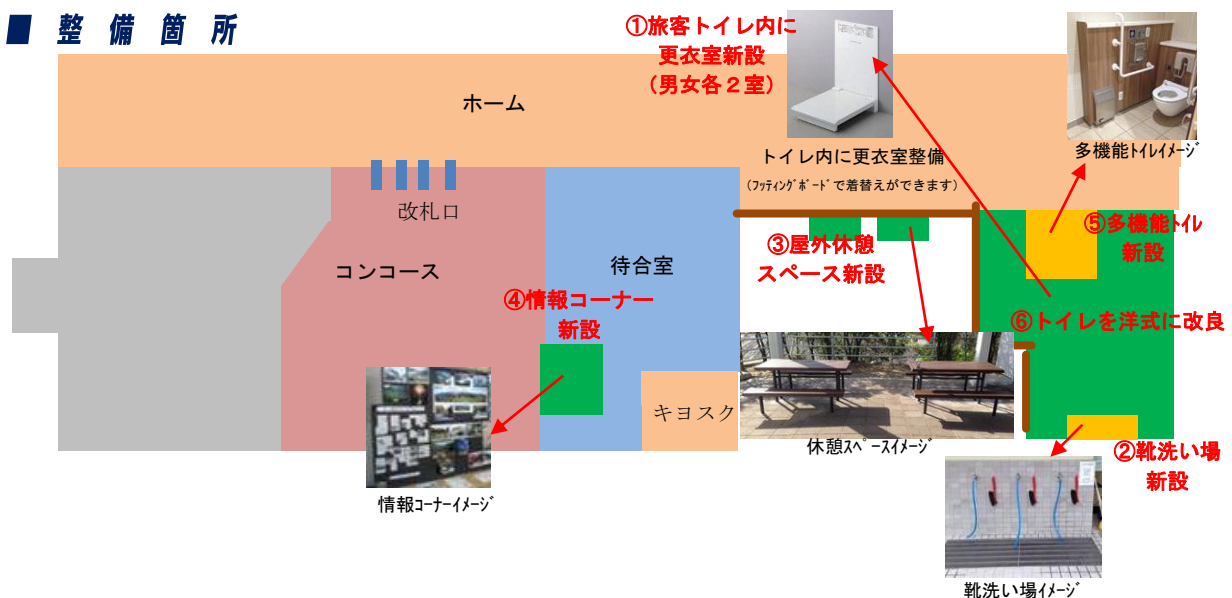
■ 整 備 箇 所

①旅客トイレ内に更衣室新設（男女各２室）

ホーム

トイレ内に更衣室整備
（ﾌｯﾃｨﾝｸﾞﾎﾞｰﾄﾞで着替えができます）

多機能ﾄｲﾚｲﾒｰｼﾞ

改札口

⑤多機能ﾄｲﾚ新設

③屋外休憩スペース新設

コンコース

待合室

④情報コーナー新設

⑥トイレを洋式に改良

キヨスク

休憩ｽﾍﾟｰｽｲﾒｰｼﾞ

②靴洗い場新設

情報ｺｰﾅｰｲﾒｰｼﾞ

靴洗い場ｲﾒｰｼﾞ